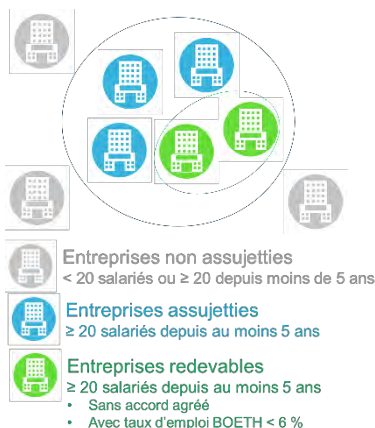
Entreprises non assujetties
< 20 salariés ou ≥ 20 depuis moins de 5 ans

Entreprises assujetties
≥ 20 salariés depuis au moins 5 ans

Entreprises redevables
≥ 20 salariés depuis au moins 5 ans
• Sans accord agréé
• Avec taux d'emploi BOETH < 6 %